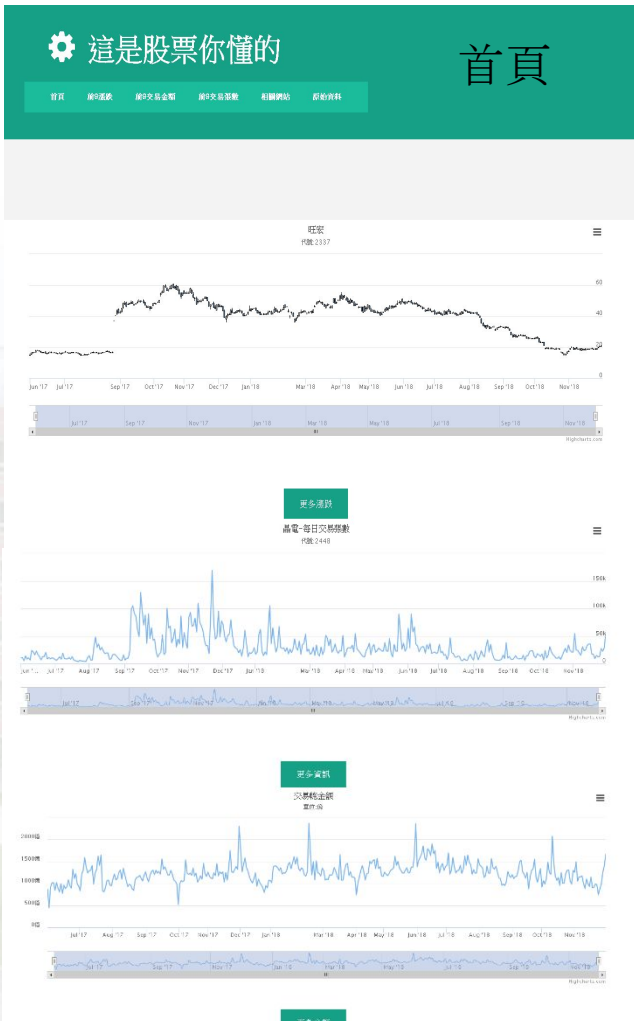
這是股票你懂的

首頁

首頁 前8漲跌 前8交易金額 前8交易張數 相關網站 原始資料

旺宏
代號:2337

60
40
20
0

Jun '17 Jul '17 Sep '17 Oct '17 Nov '17 Dec '17 Jan '18 Mar '18 Apr '18 May '18 Jun '18 Jul '18 Aug '18 Sep '18 Oct '18 Nov '18

Jul '17 Sep '17 Nov '17 Jan '18 Mar '18 May '18 Jul '18 Sep '18 Nov '18

Highcharts.com

更多漲跌

晶電-每日交易張數
代號:2448

150k
100k
50k
0

Jun '17 Jul '17 Aug '17 Sep '17 Oct '17 Nov '17 Dec '17 Jan '18 Mar '18 Apr '18 May '18 Jun '18 Jul '18 Aug '18 Sep '18 Oct '18 Nov '18

Jul '17 Sep '17 Nov '17 Jan '18 Mar '18 May '18 Jul '18 Sep '18 Nov '18

Highcharts.com

更多資訊

交易總金額
單位:億

2000億
1500億
1000億
500億
0億

Jul '17 Aug '17 Sep '17 Oct '17 Nov '17 Dec '17 Jan '18 Mar '18 Apr '18 May '18 Jun '18 Jul '18 Aug '18 Sep '18 Oct '18 Nov '18

Jul '17 Sep '17 Nov '17 Jan '18 Mar '18 May '18 Jul '18 Sep '18 Nov '18

Highcharts.com

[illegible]